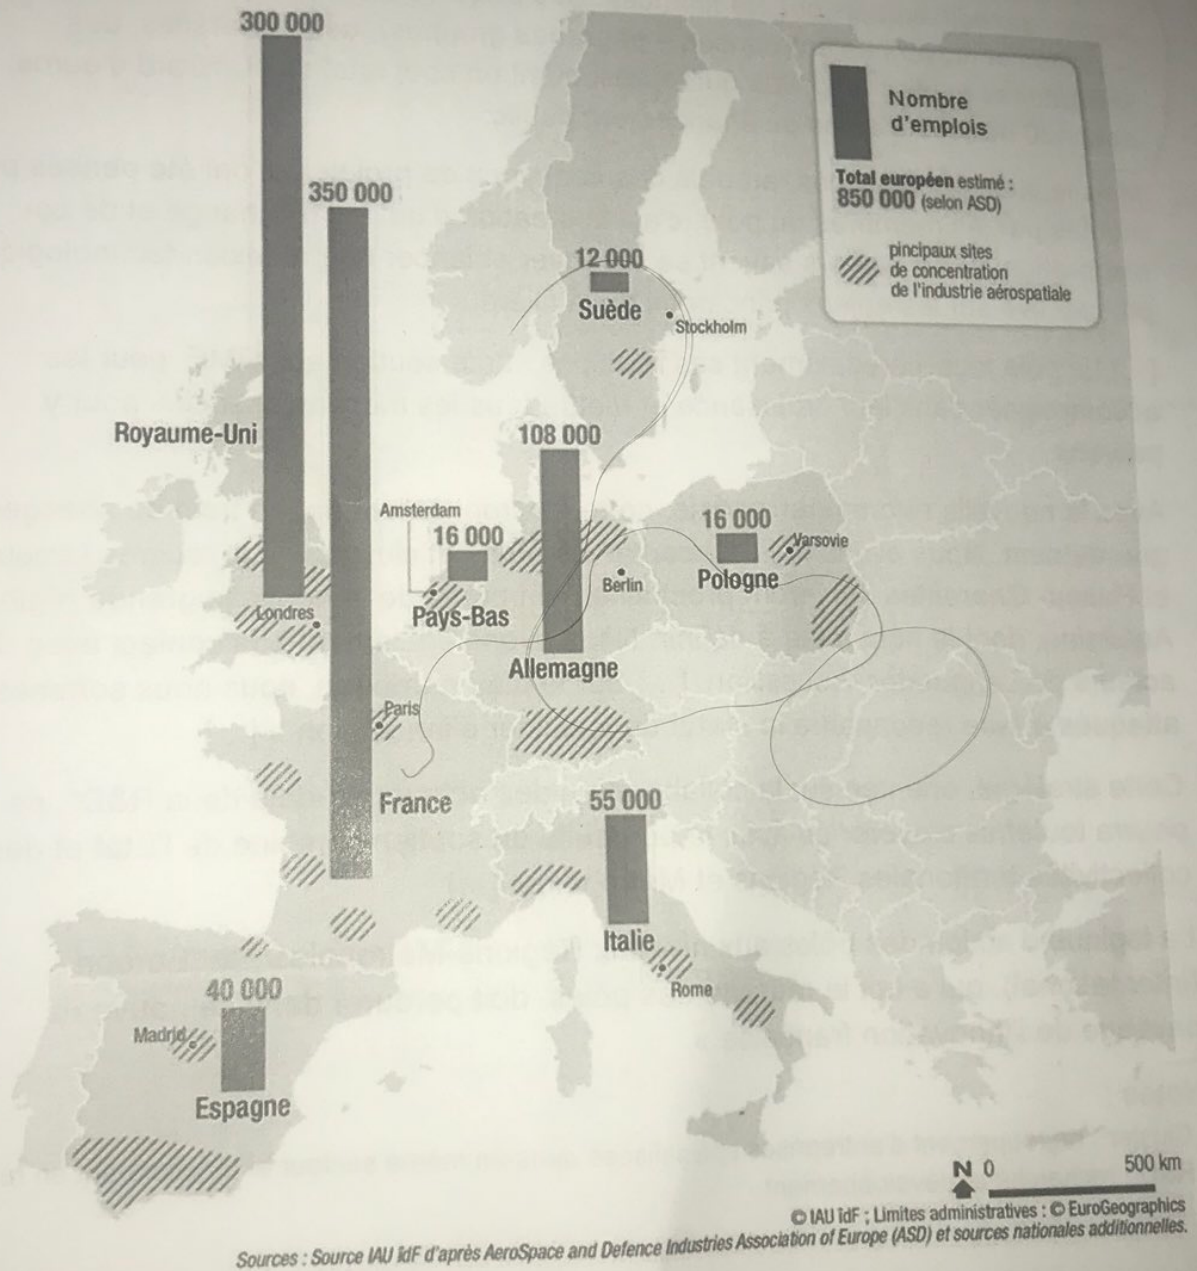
300 000

350 000

Nombre d'emplois

Total européen estimé : 850 000 (selon ASD)

pincipaux sites de concentration de l'industrie aérospatiale

12 000
Suède
Stockholm

Royaume-Uni

108 000

Amsterdam
16 000

16 000
Varsovie

Berlin
Pologne

Londres
Pays-Bas

Allemagne

Paris

France

55 000

Italie

Rome

40 000
Madrid

Espagne

N 0 500 km

© IAU îdF ; Limites administratives : © EuroGeographics

Sources : Source IAU îdF d'après AeroSpace and Defence Industries Association of Europe (ASD) et sources nationales additionnelles.